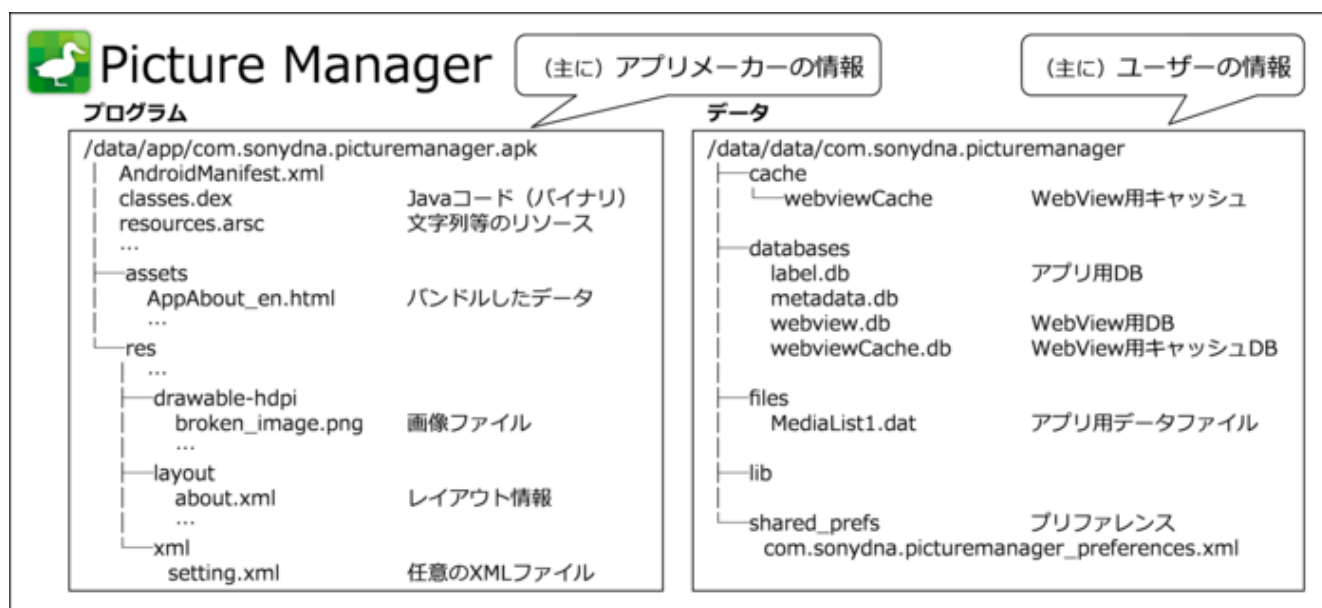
Picture Manager

（主に）アプリメーカーの情報

（主に）ユーザーの情報

プログラム

/data/app/com.sonydna.picturemanager.apk
AndroidManifest.xml
classes.dex Javaコード（バイナリ）
resources.arsc 文字列等のリソース
…
assets
AppAbout_en.html バンドルしたデータ
…
res
…
drawable-hdpi
broken_image.png 画像ファイル
…
layout
about.xml レイアウト情報
…
xml
setting.xml 任意のXMLファイル

データ

/data/data/com.sonydna.picturemanager
cache
webviewCache WebView用キャッシュ
databases
label.db アプリ用DB
metadata.db
webview.db WebView用DB
webviewCache.db WebView用キャッシュDB
files
MediaList1.dat アプリ用データファイル
lib
shared_prefs プリファレンス
com.sonydna.picturemanager_preferences.xml